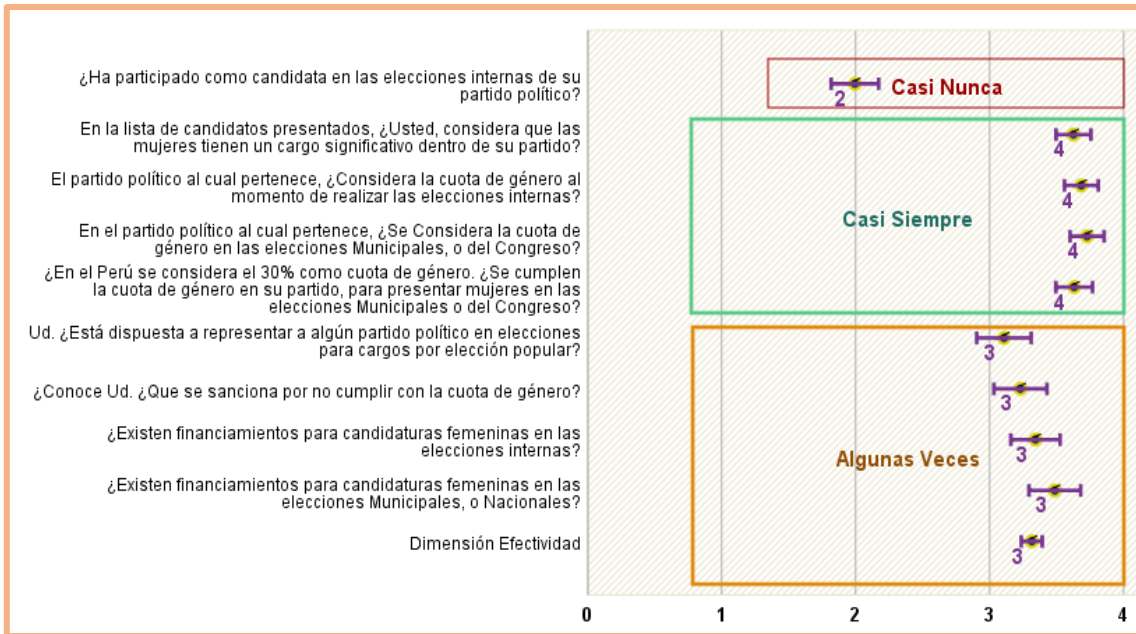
¿Ha participado como candidata en las elecciones internas de su partido político?

En la lista de candidatos presentados, ¿Usted, considera que las mujeres tienen un cargo significativo dentro de su partido?

El partido político al cual pertenece, ¿Considera la cuota de género al momento de realizar las elecciones internas?

En el partido político al cual pertenece, ¿Se Considera la cuota de género en las elecciones Municipales, o del Congreso?

¿En el Perú se considera el 30% como cuota de género. ¿Se cumplen la cuota de género en su partido, para presentar mujeres en las elecciones Municipales o del Congreso?

Ud. ¿Está dispuesta a representar a algún partido político en elecciones para cargos por elección popular?

¿Conoce Ud. ¿Que se sanciona por no cumplir con la cuota de género?

¿Existen financiamientos para candidaturas femeninas en las elecciones internas?

¿Existen financiamientos para candidaturas femeninas en las elecciones Municipales, o Nacionales?

Dimensión Efectividad

Casi Nunca
2

Casi Siempre
4
4
4
4

Algunas Veces
3
3
3
3
3

0
1
2
3
4